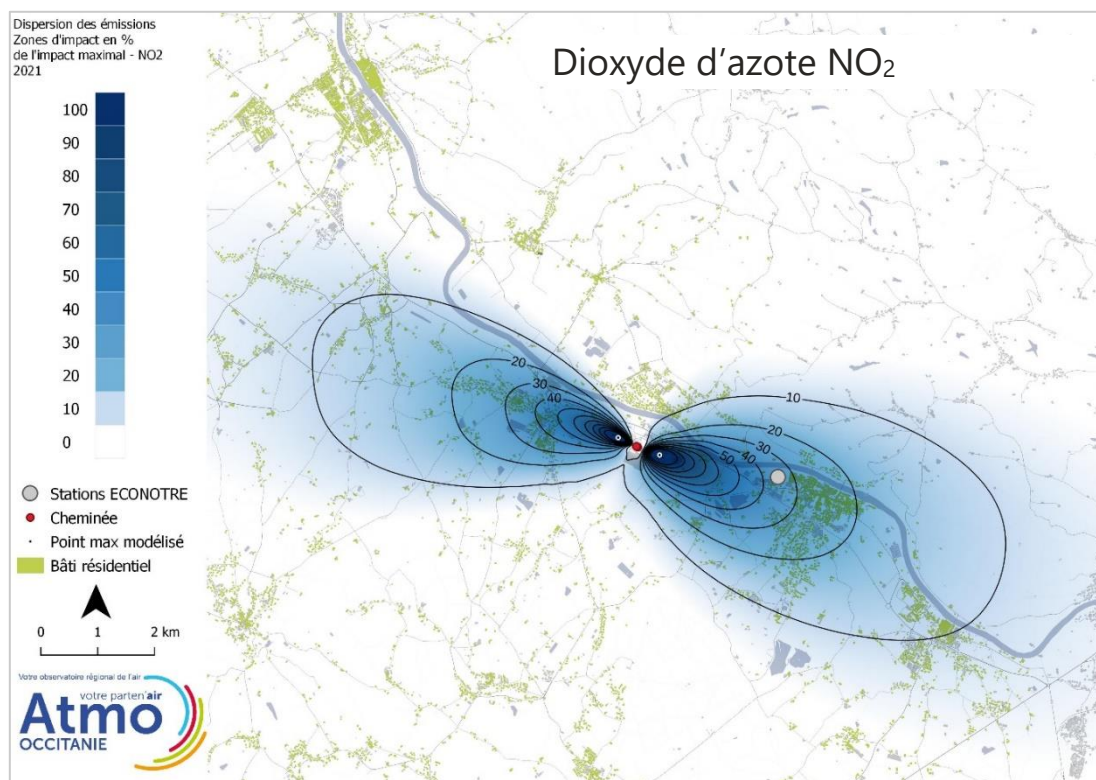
Dispersion des émissions
Zones d'impact en %
de l'impact maximal - NO2
2021

100
90
80
70
60
50
40
30
20
10
0

Stations ECONOTRE
Cheminée
Point max modélisé
Bâti résidentiel

0 1 2 km

Votre observatoire régional de l'air
votre parten'air
Atmo
OCCITANIE

Dioxyde d'azote $NO_2$

20
30
40
10
20
30
40
50